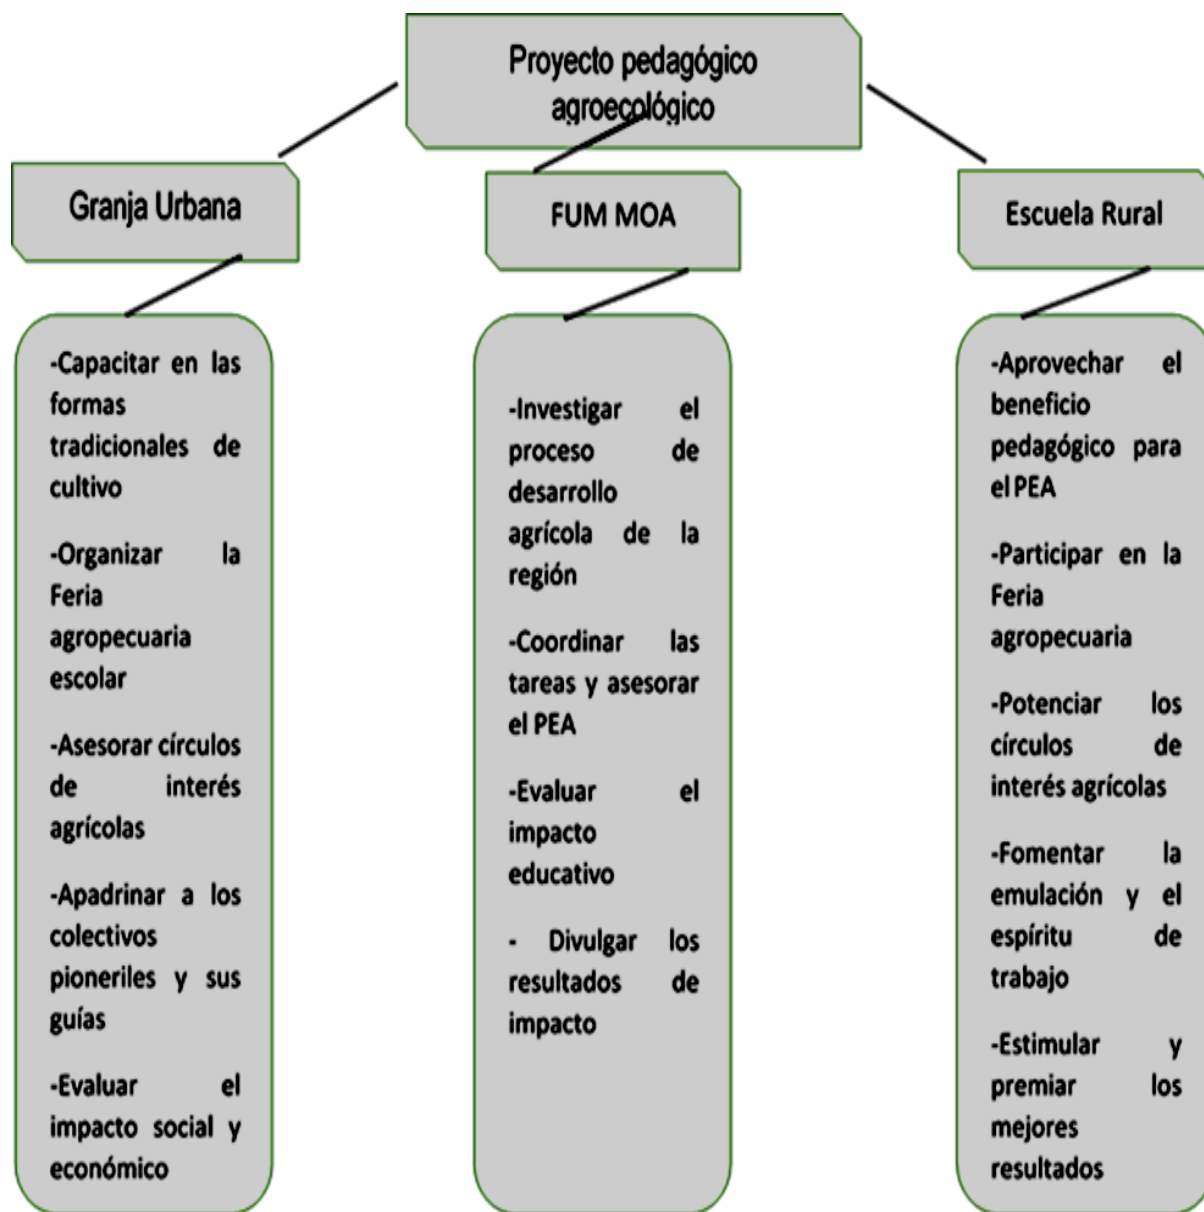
Proyecto pedagógico agroecológico

Granja Urbana

FUM MOA

Escuela Rural

-Capacitar en las formas tradicionales de cultivo

-Organizar la Feria agropecuaria escolar

-Asesorar círculos de interés agrícolas

-Apadrinar a los colectivos pioneriles y sus guías

-Evaluar el impacto social y económico

-Investigar el proceso de desarrollo agrícola de la región

-Coordinar las tareas y asesorar el PEA

-Evaluar el impacto educativo

- Divulgar los resultados de impacto

-Aprovechar el beneficio pedagógico para el PEA

-Participar en la Feria agropecuaria

-Potenciar los círculos de interés agrícolas

-Fomentar la emulación y el espíritu de trabajo

-Estimular y premiar los mejores resultados